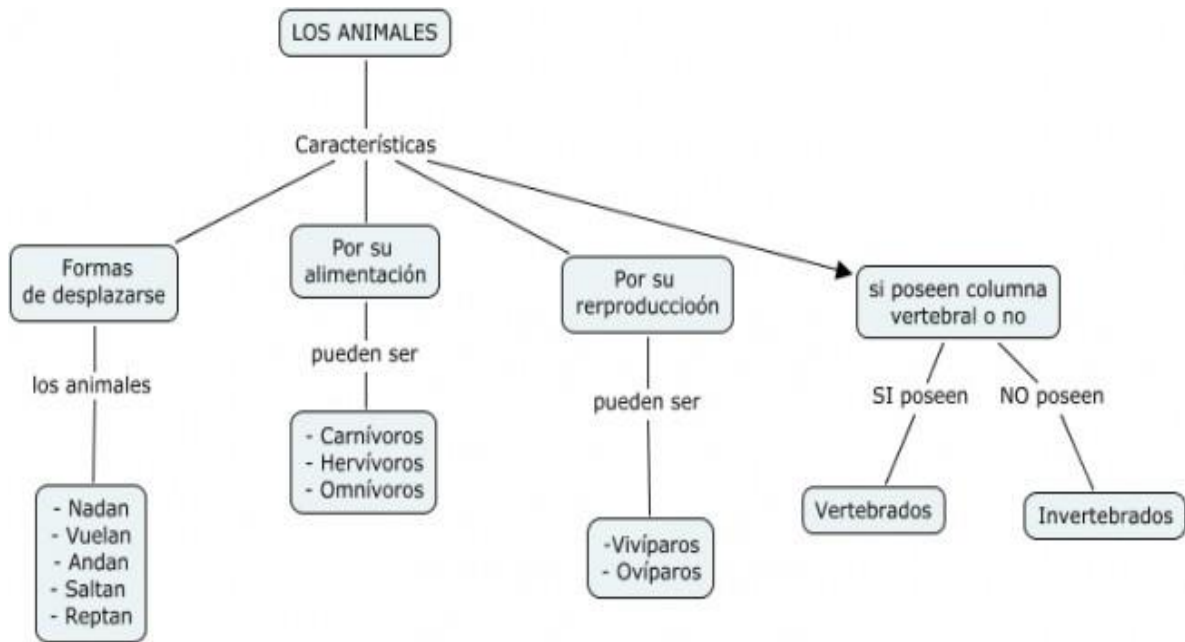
LOS ANIMALES

Características

Formas de desplazarse

los animales

- Nadan
- Vuelan
- Andan
- Saltan
- Reptan

Por su alimentación

pueden ser

- Carnívoros
- Hervívoros
- Omnívoros

Por su rerproduccioón

pueden ser

-Vivíparos
- Ovíparos

si poseen columna vertebral o no

SI poseen

Vertebrados

NO poseen

Invertebrados